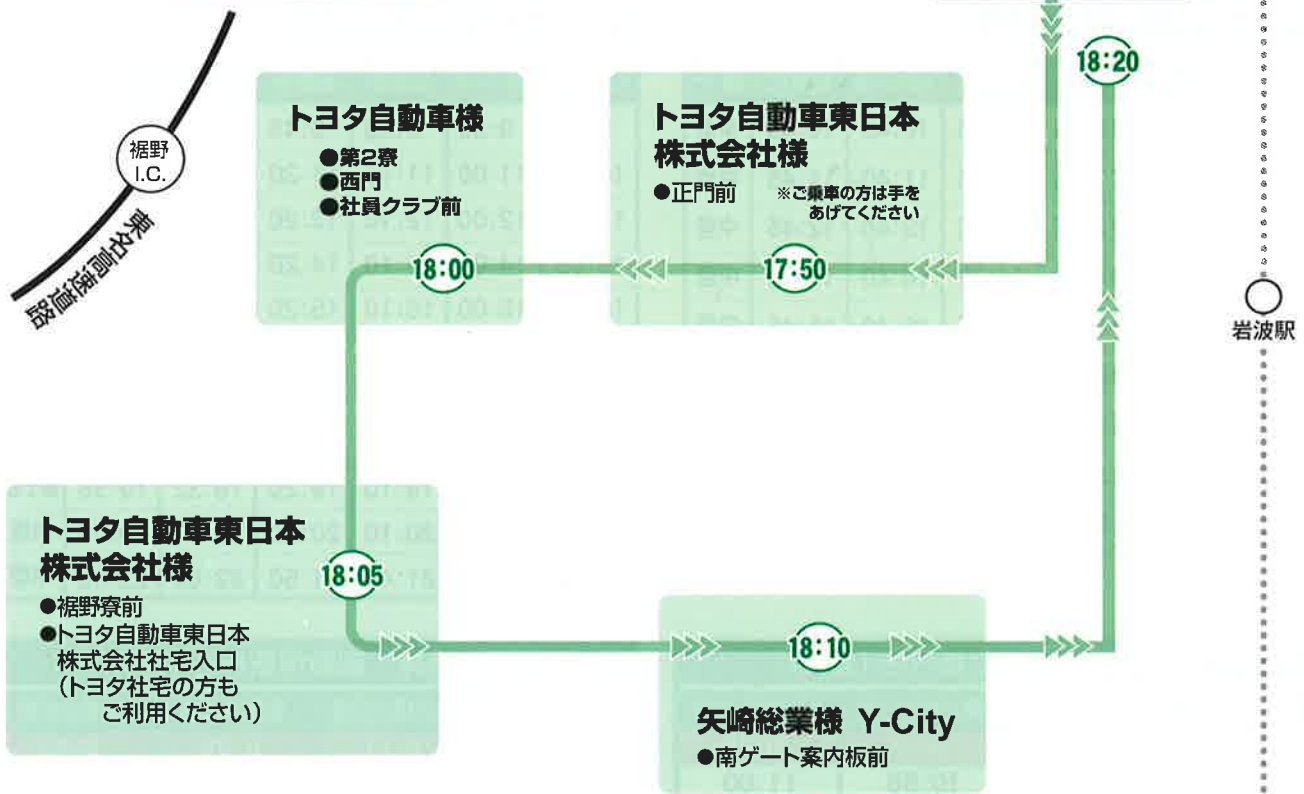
18:20

裾野 I.C.

東名高速道路

トヨタ自動車様
●第2寮
●西門
●社員クラブ前

18:00

トヨタ自動車東日本株式会社様
●正門前
※ご乗車の方は手をあげてください

17:50

岩波駅

トヨタ自動車東日本株式会社様
●裾野寮前
●トヨタ自動車東日本株式会社社宅入口（トヨタ社宅の方もご利用ください）

18:05

18:10

矢崎総業様 Y-City
●南ゲート案内板前